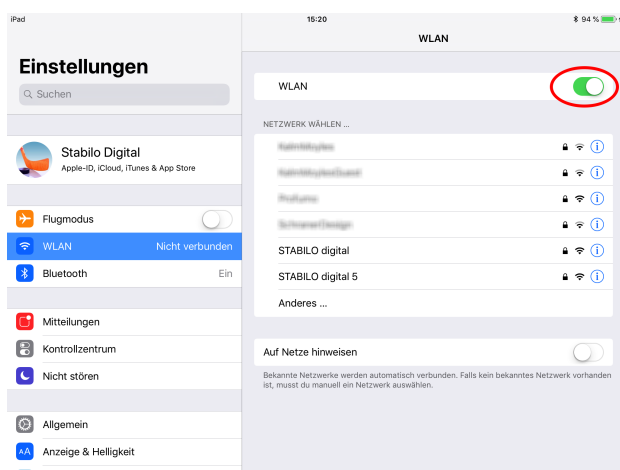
iPad

15:20

94 %

Einstellungen

Suchen

Stabilo Digital

Apple-ID, iCloud, iTunes & App Store

Flugmodus

WLAN

Nicht verbunden

Bluetooth

Ein

Mitteilungen

Kontrollzentrum

Nicht stören

Allgemein

Anzeige & Helligkeit

WLAN

WLAN

NETZWERK WÄHLEN ...

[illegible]

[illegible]

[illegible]

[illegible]

STABILO digital

STABILO digital 5

Anderes ...

Auf Netze hinweisen

Bekannte Netzwerke werden automatisch verbunden. Falls kein bekanntes Netzwerk vorhanden ist, musst du manuell ein Netzwerk auswählen.